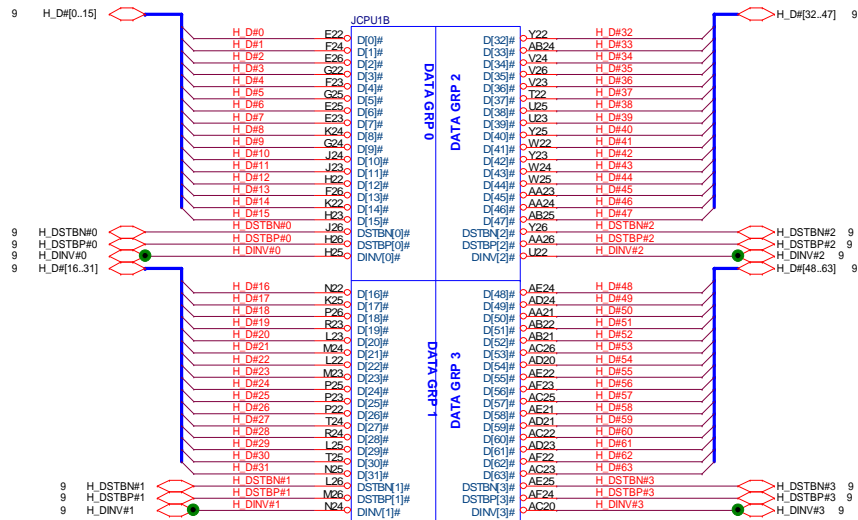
9 H_D#[0..15]

JCPU1B

DATA GRP 0

| | | |
|---|---|---|
| H_D#0 | E22 | D[0]# |
| H_D#1 | F24 | D[1]# |
| H_D#2 | E26 | D[2]# |
| H_D#3 | G22 | D[3]# |
| H_D#4 | F23 | D[4]# |
| H_D#5 | G25 | D[5]# |
| H_D#6 | E25 | D[6]# |
| H_D#7 | E23 | D[7]# |
| H_D#8 | K24 | D[8]# |
| H_D#9 | G24 | D[9]# |
| H_D#10 | J24 | D[10]# |
| H_D#11 | J23 | D[11]# |
| H_D#12 | H22 | D[12]# |
| H_D#13 | F26 | D[13]# |
| H_D#14 | K22 | D[14]# |
| H_D#15 | H23 | D[15]# |
| H_DSTBN#0 | J26 | DSTBN[0]# |
| H_DSTBP#0 | H26 | DSTBP[0]# |
| H_DINV#0 | H25 | DINV[0]# |

9 H_DSTBN#0
9 H_DSTBP#0
9 H_DINV#0
9 H_D#[16..31]

DATA GRP 1

| | | |
|---|---|---|
| H_D#16 | N22 | D[16]# |
| H_D#17 | K25 | D[17]# |
| H_D#18 | P26 | D[18]# |
| H_D#19 | R23 | D[19]# |
| H_D#20 | L23 | D[20]# |
| H_D#21 | M24 | D[21]# |
| H_D#22 | L22 | D[22]# |
| H_D#23 | M23 | D[23]# |
| H_D#24 | P25 | D[24]# |
| H_D#25 | P23 | D[25]# |
| H_D#26 | P22 | D[26]# |
| H_D#27 | T24 | D[27]# |
| H_D#28 | R24 | D[28]# |
| H_D#29 | L25 | D[29]# |
| H_D#30 | T25 | D[30]# |
| H_D#31 | N25 | D[31]# |
| H_DSTBN#1 | L26 | DSTBN[1]# |
| H_DSTBP#1 | M26 | DSTBP[1]# |
| H_DINV#1 | N24 | DINV[1]# |

9 H_DSTBN#1
9 H_DSTBP#1
9 H_DINV#1

DATA GRP 2

| | | |
|---|---|---|
| D[32]# | Y22 | H_D#32 |
| D[33]# | AB24 | H_D#33 |
| D[34]# | V24 | H_D#34 |
| D[35]# | V26 | H_D#35 |
| D[36]# | V23 | H_D#36 |
| D[37]# | T22 | H_D#37 |
| D[38]# | U25 | H_D#38 |
| D[39]# | U23 | H_D#39 |
| D[40]# | Y25 | H_D#40 |
| D[41]# | W22 | H_D#41 |
| D[42]# | Y23 | H_D#42 |
| D[43]# | W24 | H_D#43 |
| D[44]# | W25 | H_D#44 |
| D[45]# | AA23 | H_D#45 |
| D[46]# | AA24 | H_D#46 |
| D[47]# | AB25 | H_D#47 |
| DSTBN[2]# | Y26 | H_DSTBN#2 |
| DSTBP[2]# | AA26 | H_DSTBP#2 |
| DINV[2]# | U22 | H_DINV#2 |

H_D#[32..47] 9
H_DSTBN#2 9
H_DSTBP#2 9
H_DINV#2 9
H_D#[48..63] 9

DATA GRP 3

| | | |
|---|---|---|
| D[48]# | AE24 | H_D#48 |
| D[49]# | AD24 | H_D#49 |
| D[50]# | AA21 | H_D#50 |
| D[51]# | AB22 | H_D#51 |
| D[52]# | AB21 | H_D#52 |
| D[53]# | AC26 | H_D#53 |
| D[54]# | AD20 | H_D#54 |
| D[55]# | AE22 | H_D#55 |
| D[56]# | AF23 | H_D#56 |
| D[57]# | AC25 | H_D#57 |
| D[58]# | AE21 | H_D#58 |
| D[59]# | AD21 | H_D#59 |
| D[60]# | AC22 | H_D#60 |
| D[61]# | AD23 | H_D#61 |
| D[62]# | AF22 | H_D#62 |
| D[63]# | AC23 | H_D#63 |
| DSTBN[3]# | AE25 | H_DSTBN#3 |
| DSTBP[3]# | AF24 | H_DSTBP#3 |
| DINV[3]# | AC20 | H_DINV#3 |

H_DSTBN#3 9
H_DSTBP#3 9
H_DINV#3 9